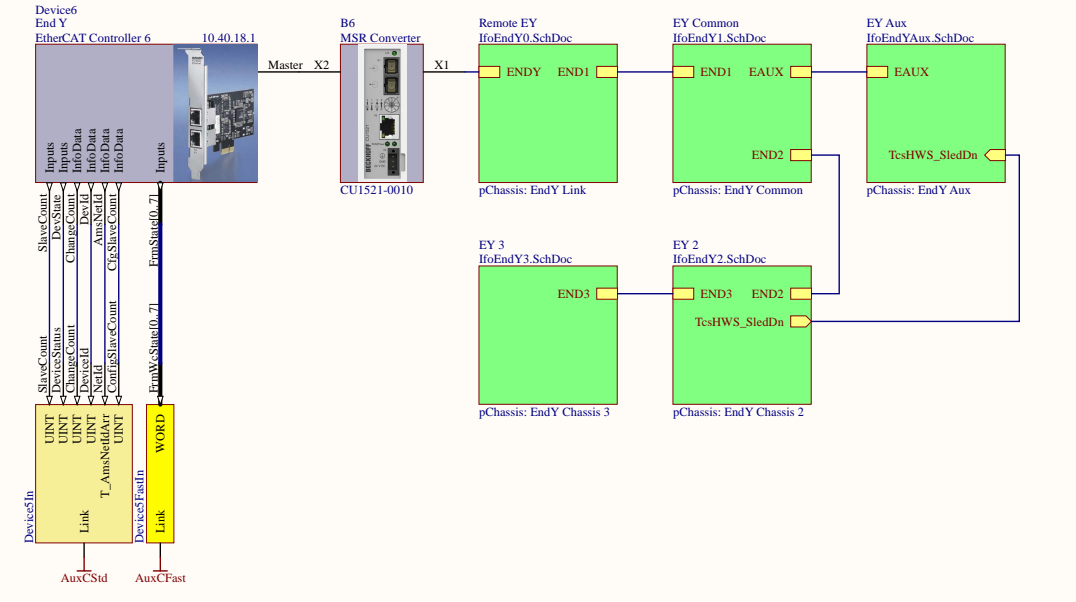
Device6
End Y
EtherCAT Controller 6
10.40.18.1

Inputs
Inputs
InfoData
InfoData
InfoData
InfoData
Inputs

Master X2

B6
MSR Converter
X1
CU1521-0010

Remote EY
IfoEndY0.SchDoc
ENDY
END1
pChassis: EndY Link

EY Common
IfoEndY1.SchDoc
END1
EAUX
END2
pChassis: EndY Common

EY Aux
IfoEndYAux.SchDoc
EAUX
TcsHWS_SledDn
pChassis: EndY Aux

EY 3
IfoEndY3.SchDoc
END3
pChassis: EndY Chassis 3

EY 2
IfoEndY2.SchDoc
END3
END2
TcsHWS_SledDn
pChassis: EndY Chassis 2

SlaveCount
DevState
ChangeCount
DevId
AmsNetId
CfgSlaveCount
FrmState[0..7]

SlaveCount
DeviceStatus
ChangeCount
DeviceId
NetId
ConfigSlaveCount
FrmWcState[0..7]

UINT
UINT
UINT
UINT
T_AmsNetIdArr
UINT
Link
Device5In

WORD
Link
Device5FastIn

AuxCStd
AuxCFast